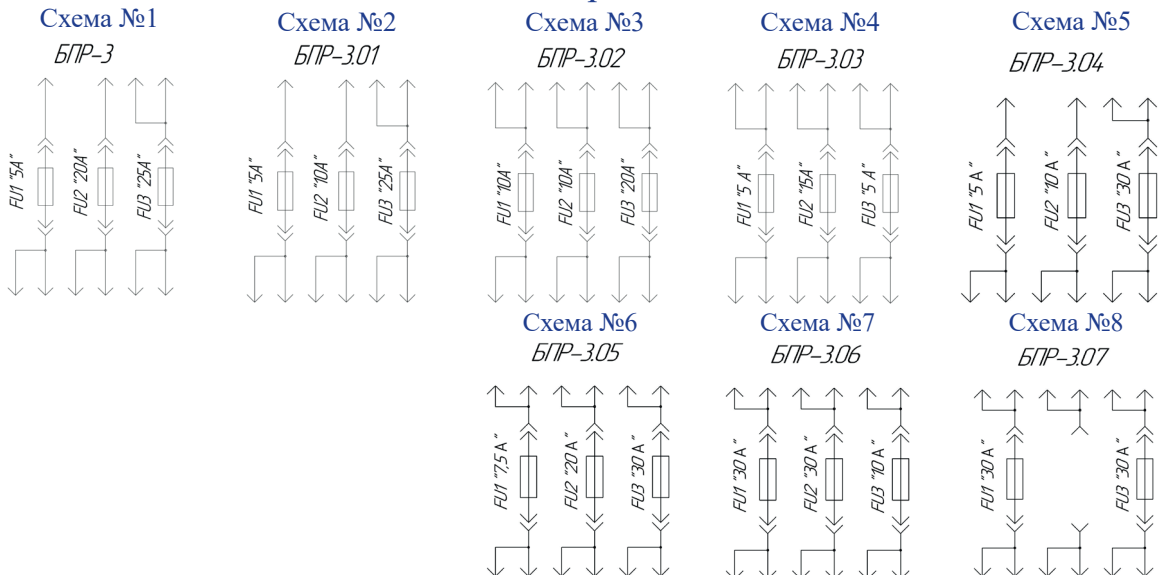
Схема №1
БПР–3

FU1 "5A"
FU2 "20A"
FU3 "25A"

Схема №2
БПР–3.01

FU1 "5A"
FU2 "10A"
FU3 "25A"

Схема №3
БПР–3.02

FU1 "10A"
FU2 "10A"
FU3 "20A"

Схема №4
БПР–3.03

FU1 "5 A"
FU2 "15A"
FU3 "5 A"

Схема №5
БПР–3.04

FU1 "5 A"
FU2 "10 A"
FU3 "30 A"

Схема №6
БПР–3.05

FU1 "7,5 A"
FU2 "20 A"
FU3 "30 A"

Схема №7
БПР–3.06

FU1 "30 A"
FU2 "30 A"
FU3 "10 A"

Схема №8
БПР–3.07

FU1 "30 A"
FU3 "30 A"